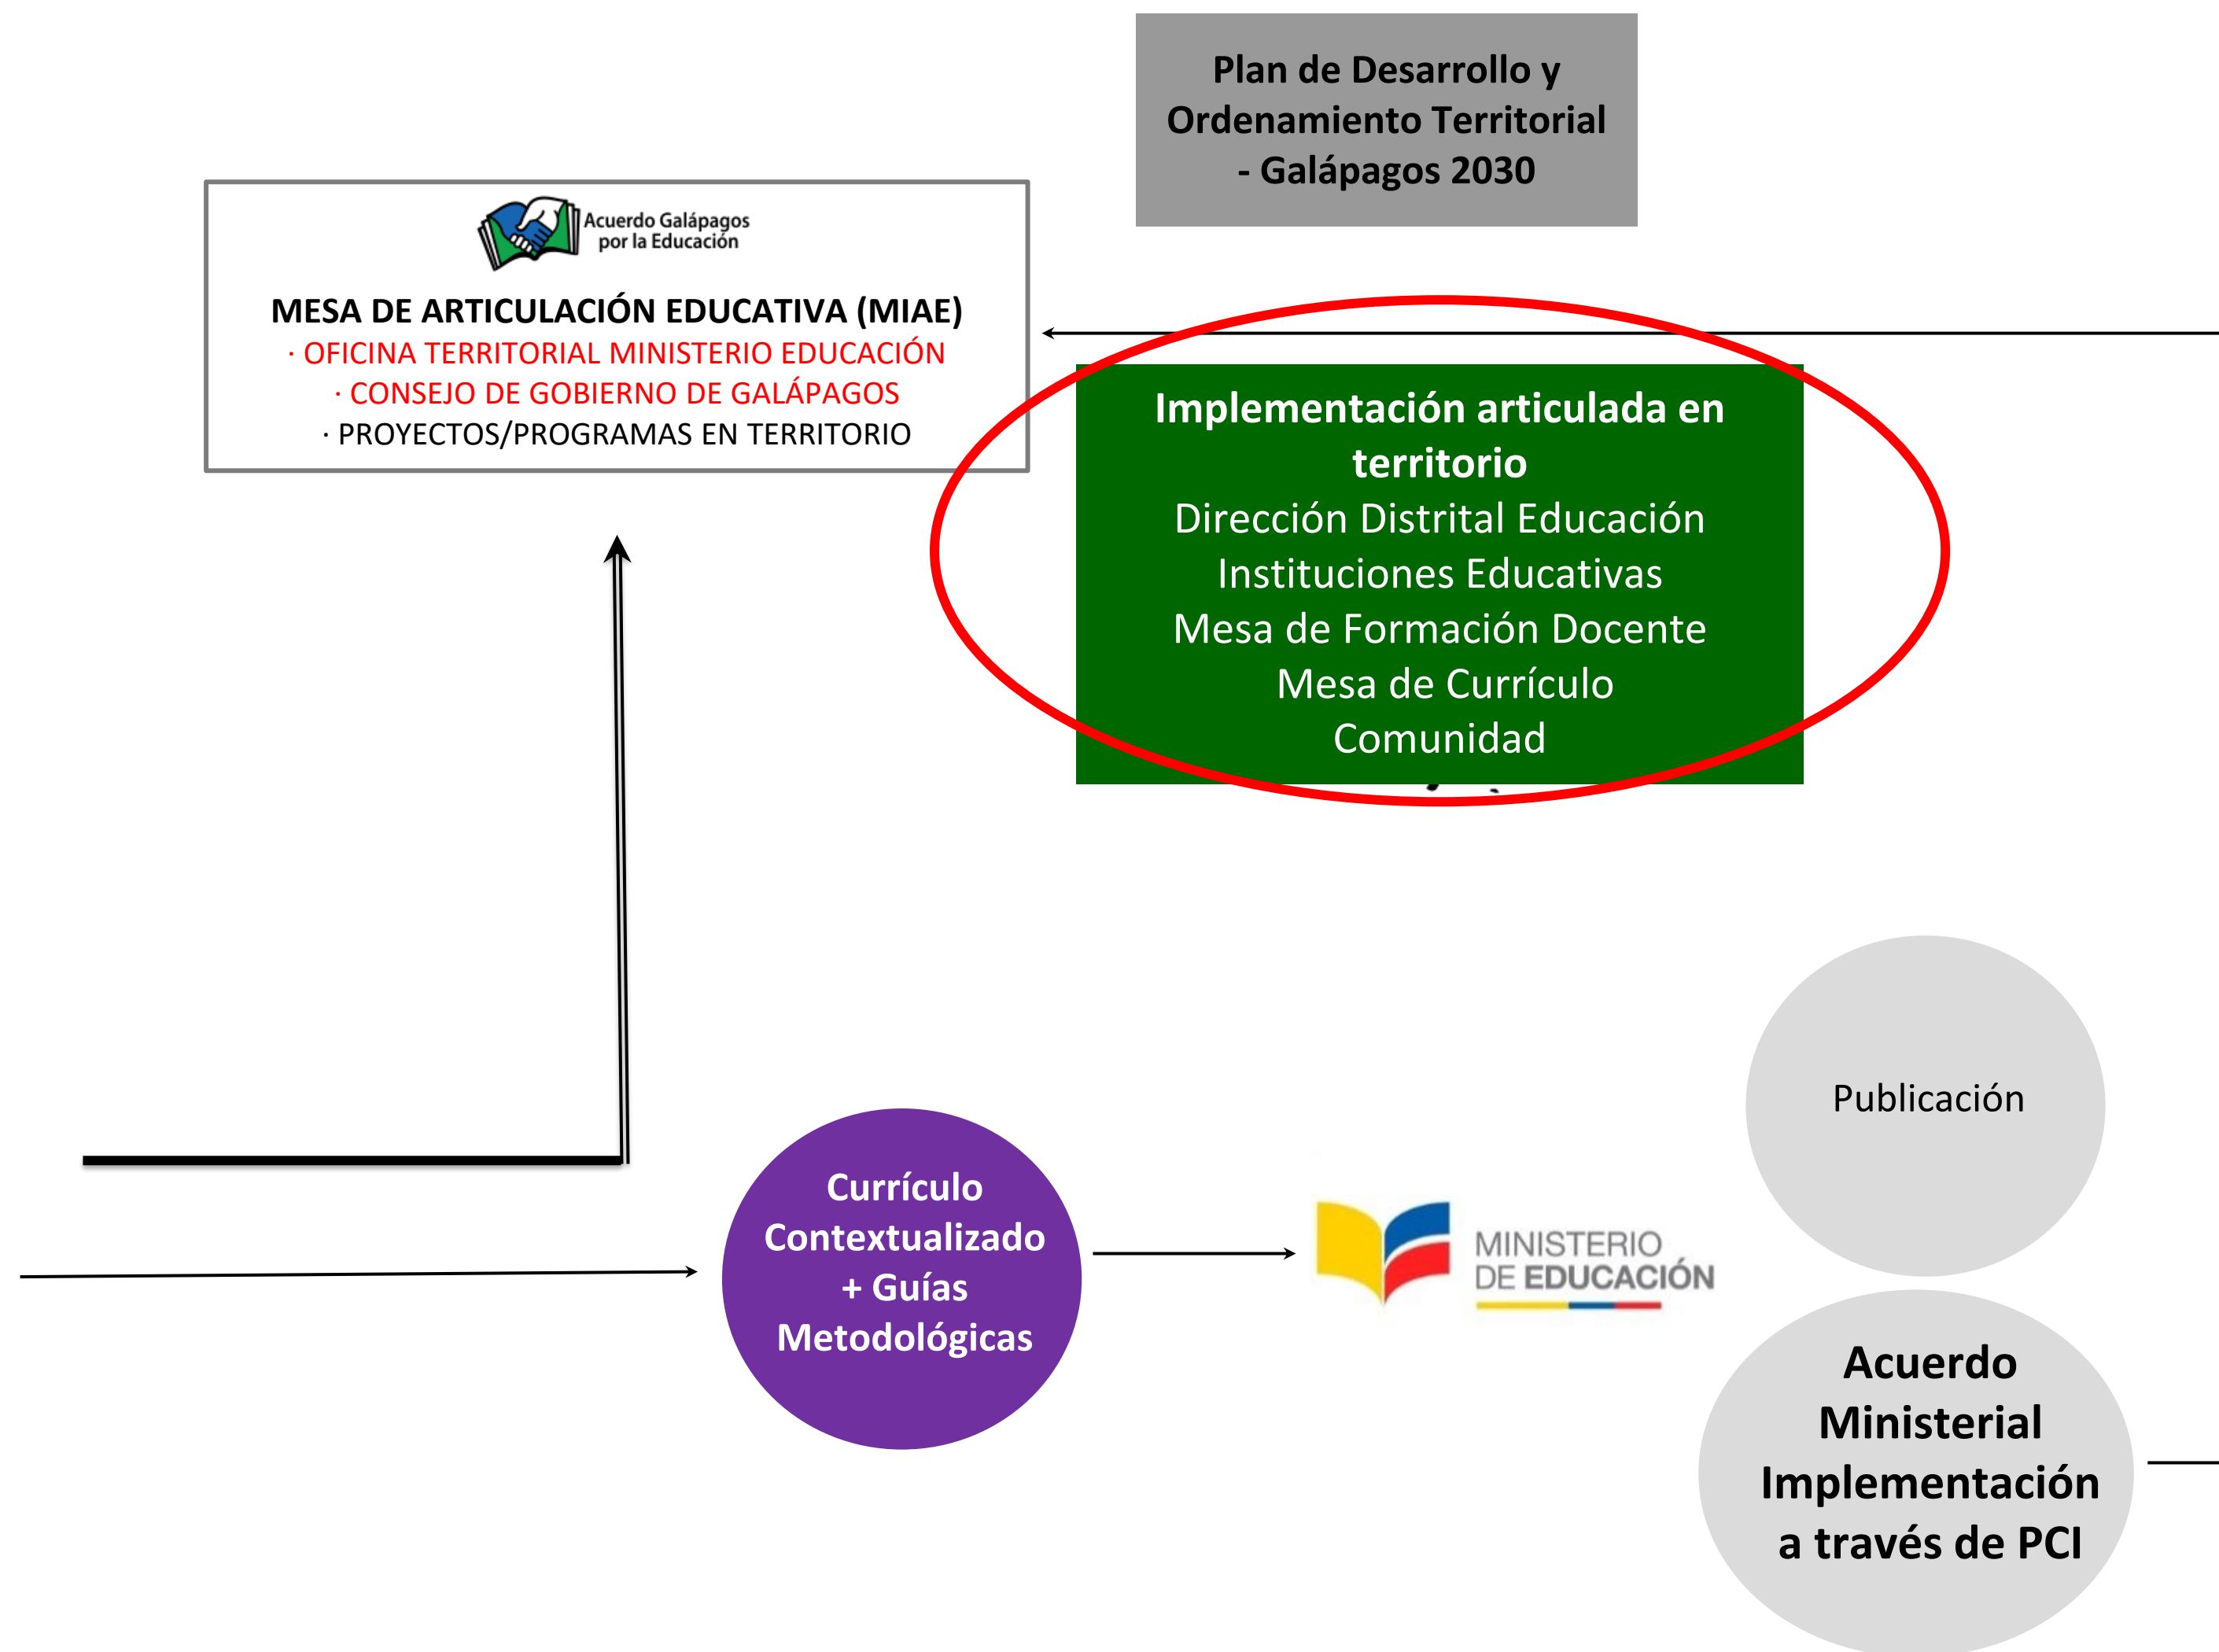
Plan de Desarrollo y Ordenamiento Territorial - Galápagos 2030

Acuerdo Galápagos por la Educación

MESA DE ARTICULACIÓN EDUCATIVA (MIAE)
· OFICINA TERRITORIAL MINISTERIO EDUCACIÓN
· CONSEJO DE GOBIERNO DE GALÁPAGOS
· PROYECTOS/PROGRAMAS EN TERRITORIO

Implementación articulada en territorio
Dirección Distrital Educación
Instituciones Educativas
Mesa de Formación Docente
Mesa de Currículo
Comunidad

Publicación

Currículo Contextualizado + Guías Metodológicas

MINISTERIO DE EDUCACIÓN

Acuerdo Ministerial Implementación a través de PCI